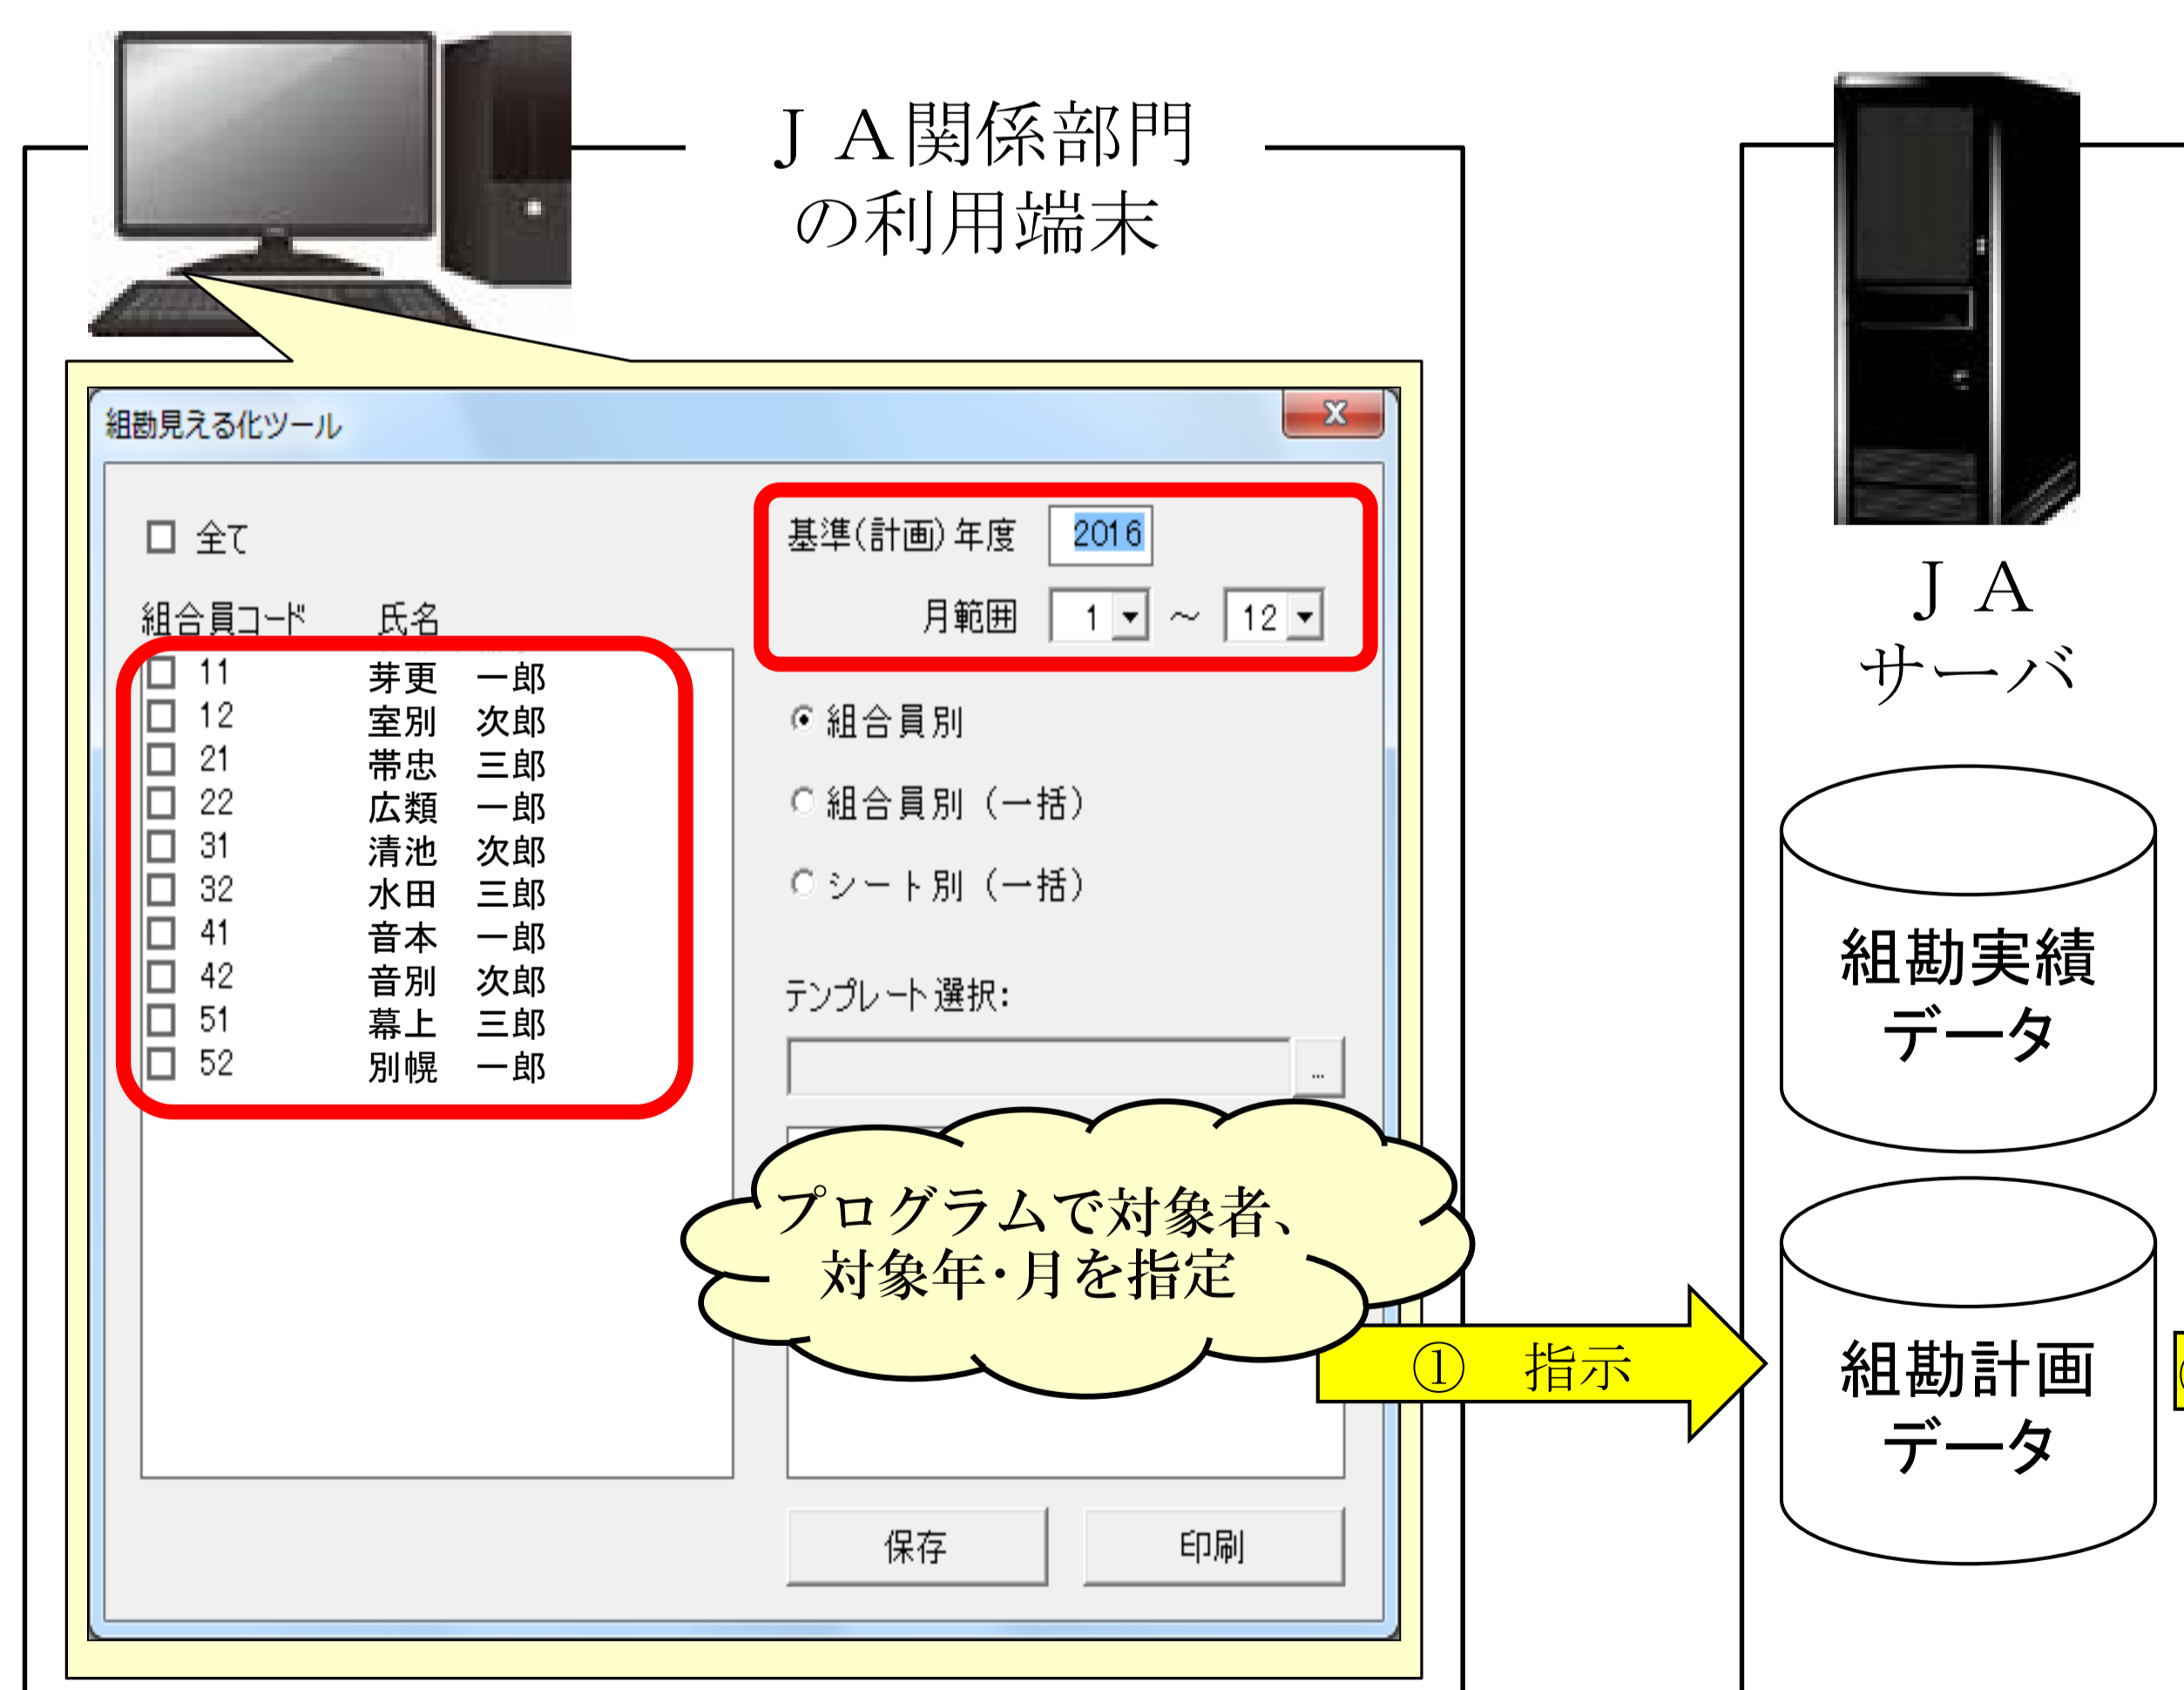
ＪＡ関係部門
の利用端末

組勘見える化ツール

x

全て

組合員コード　氏名

| | |
|---|---|
| 11 | 芽更　一郎 |
| 12 | 室別　次郎 |
| 21 | 帯忠　三郎 |
| 22 | 広類　一郎 |
| 31 | 清池　次郎 |
| 32 | 水田　三郎 |
| 41 | 音本　一郎 |
| 42 | 音別　次郎 |
| 51 | 幕上　三郎 |
| 52 | 別幌　一郎 |

基準(計画)年度　2016

月範囲　1　～　12

組合員別

組合員別（一括）

シート別（一括）

テンプレート選択:

...

プログラムで対象者、
対象年・月を指定

保存　印刷

① 指示

ＪＡ
サーバ

組勘実績
データ

組勘計画
データ